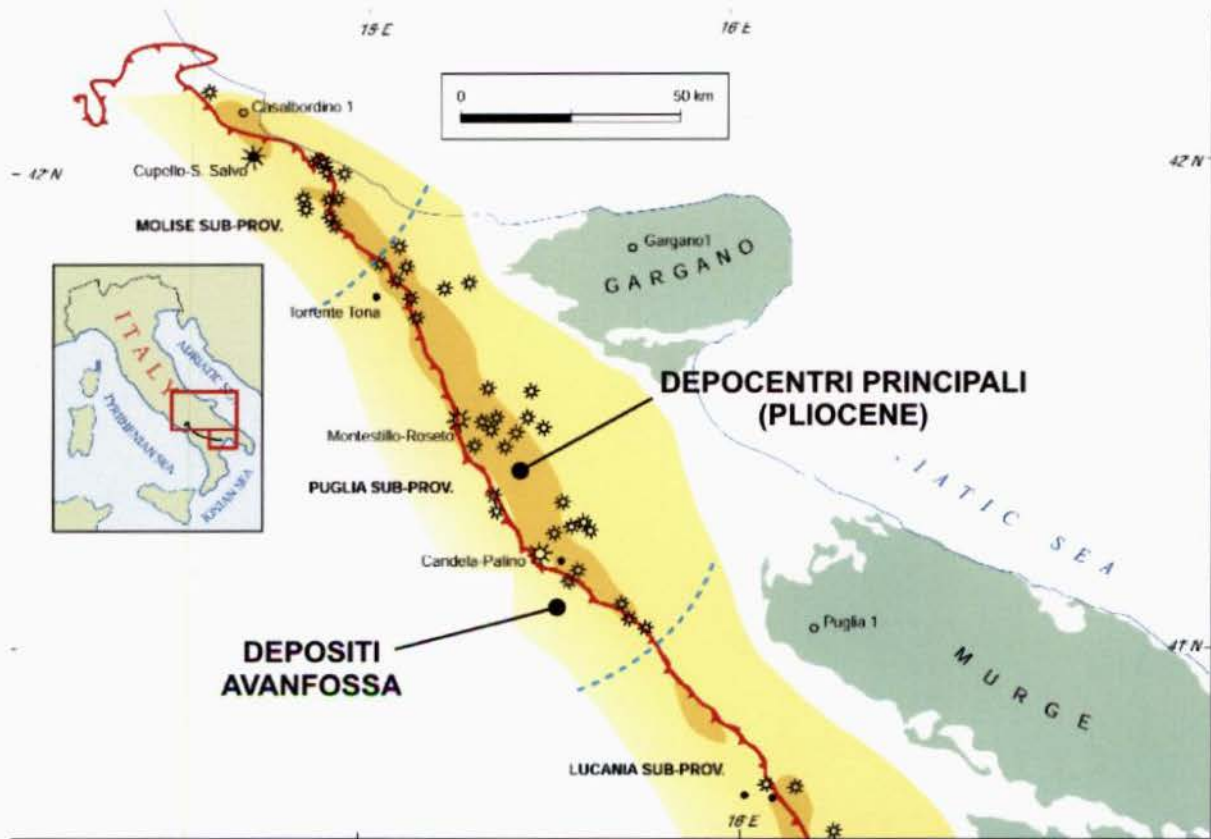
15 E
16 E
0
50 km
Casalbordino 1
42 N
42 N
Cupello-S. Salvo
MOLISE SUB-PROV.
Gargano1
GARGANO
Torrente Tona
ITALY
ADRIATIC S
TYRRHENIAN SEA
IONIAN SEA
DEPOCENTRI PRINCIPALI (PLIOCENE)
Montestillo-Roseto
PUGLIA SUB-PROV.
IATIC SEA
Candela-Palino
Puglia 1
41 N
DEPOSITI AVANFOSSA
MURGE
LUCANIA SUB-PROV.
16 E